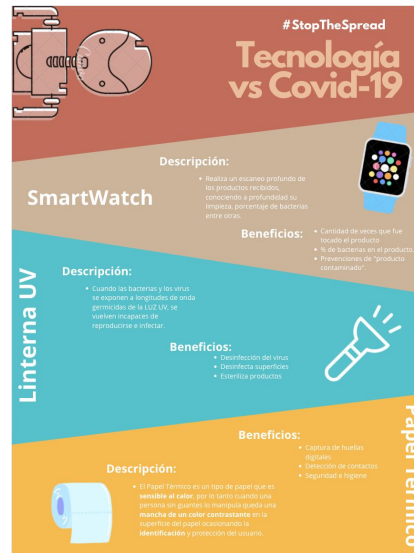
#StopTheSpread

Tecnología vs Covid-19

SmartWatch

Descripción:

- Realiza un escaneo profundo de los productos recibidos, conociendo a profundidad su limpieza, porcentaje de bacterias entre otras.

Beneficios:

- Cantidad de veces que fue tocado el producto
- % de bacterias en el producto.
- Prevenciones de "producto contaminado".

Linterna UV

Descripción:

- Cuando las bacterias y los virus se exponen a longitudes de onda germicidas de la LUZ UV, se vuelven incapaces de reproducirse e infectar.

Beneficios:

- Desinfección del virus
- Desinfecta superficies
- Esteriliza productos

Papel Térmico

Beneficios:

- Captura de huellas digitales
- Detección de contactos
- Seguridad e higiene

Descripción:

- El Papel Térmico es un tipo de papel que es sensible al calor, por lo tanto cuando una persona sin guantes lo manipula queda una mancha de un color contrastante en la superficie del papel ocasionando la identificación y protección del usuario.